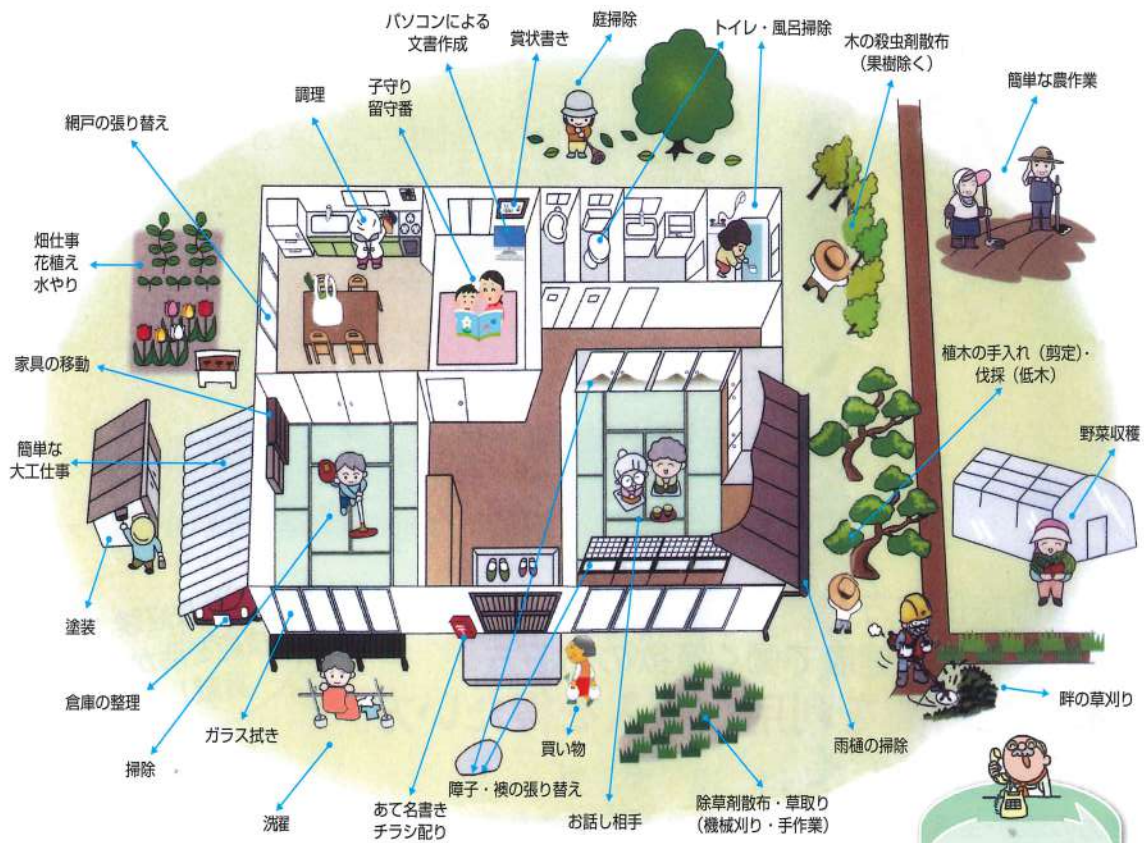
パソコンによる
文書作成

賞状書き

庭掃除

トイレ・風呂掃除

木の殺虫剤散布
(果樹除く)

簡単な農作業

調理

子守り
留守番

網戸の張り替え

畑仕事
花植え
水やり

家具の移動

植木の手入れ(剪定)・
伐採(低木)

簡単な
大工仕事

野菜収穫

塗装

倉庫の整理

畔の草刈り

ガラス拭き

雨樋の掃除

掃除

買い物

障子・襖の張り替え

洗濯

あて名書き
チラシ配り

お話し相手

除草剤散布・草取り
(機械刈り・手作業)